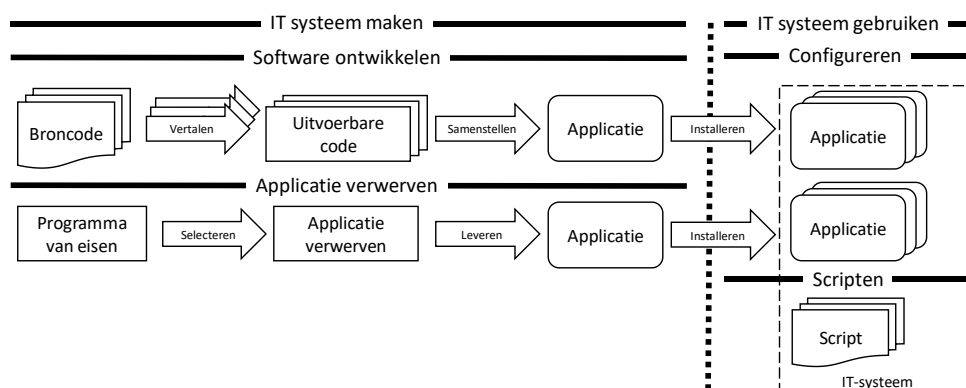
IT systeem maken

IT systeem gebruiken

Software ontwikkelen

Configureren

Broncode

Vertalen

Uitvoerbare code

Samenstellen

Applicatie

Installeren

Applicatie

Applicatie verwerven

Programma van eisen

Selecteren

Applicatie verwerven

Leveren

Applicatie

Installeren

Applicatie

Scripten

Script

IT-systeem